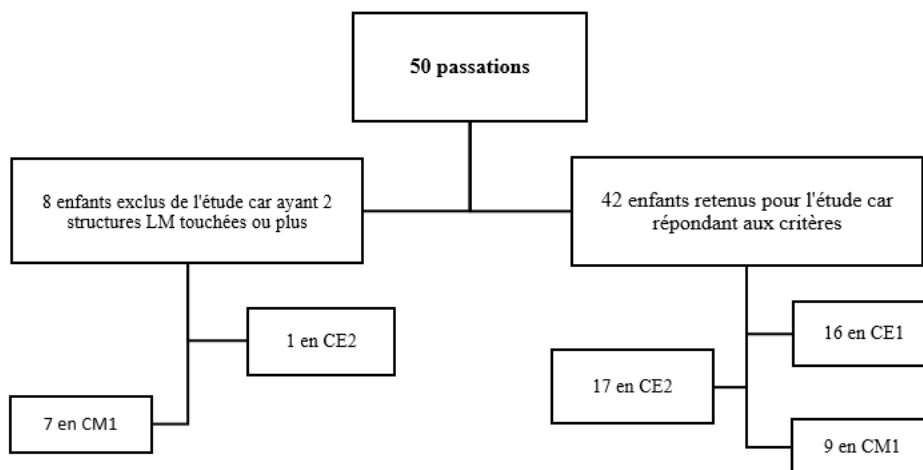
**50 passations**

8 enfants exclus de l'étude car ayant 2 structures LM touchées ou plus

42 enfants retenus pour l'étude car répondant aux critères

1 en CE2

7 en CM1

16 en CE1

17 en CE2

9 en CM1